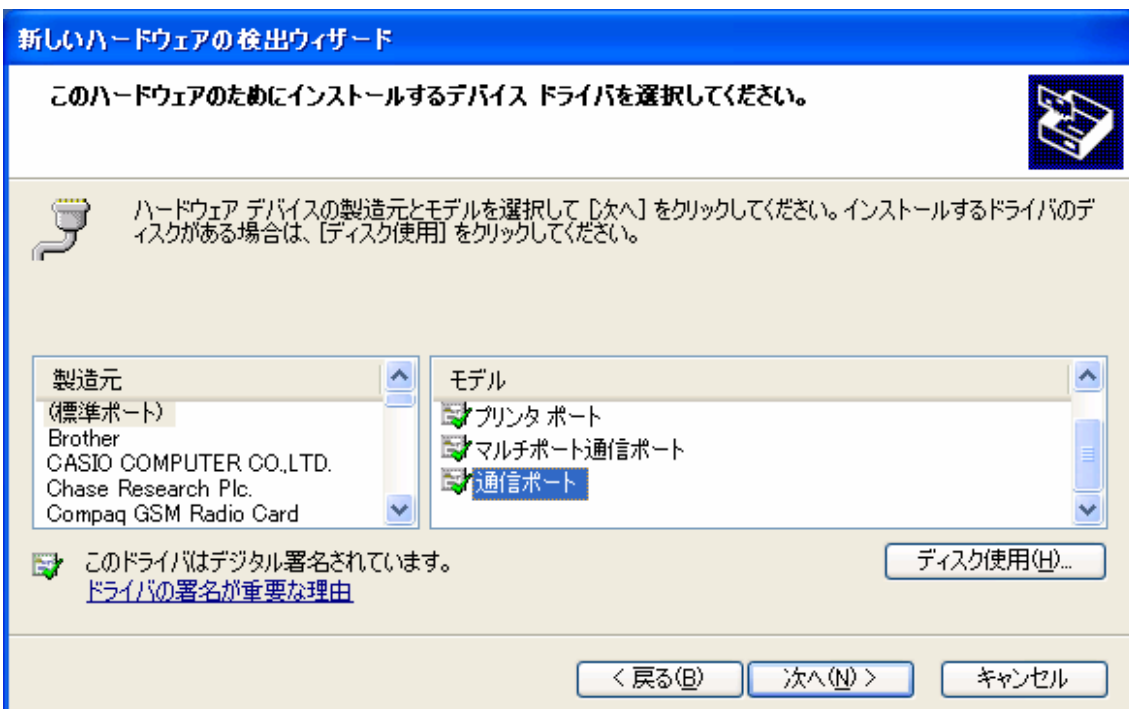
新しいハードウェアの検出ウィザード

このハードウェアのためにインストールするデバイス ドライバを選択してください。

ハードウェア デバイスの製造元とモデルを選択して [次へ] をクリックしてください。インストールするドライバのディスクがある場合は、[ディスク使用] をクリックしてください。

製造元
(標準ポート)
Brother
CASIO COMPUTER CO.,LTD.
Chase Research Plc.
Compaq GSM Radio Card

モデル
プリンタ ポート
マルチポート通信ポート
通信ポート

このドライバはデジタル署名されています。
ドライバの署名が重要な理由

ディスク使用(H)...

< 戻る(B)
次へ(N) >
キャンセル